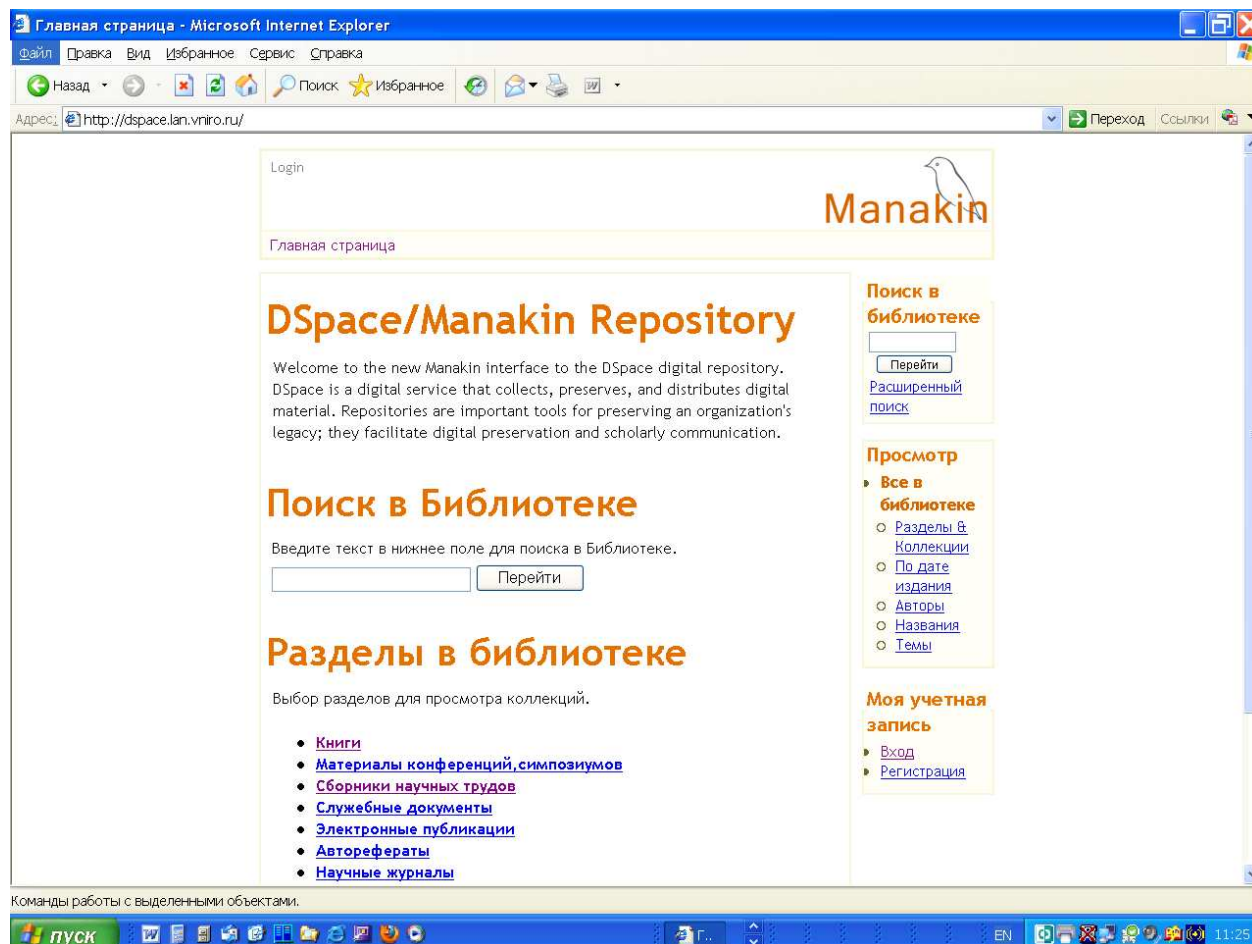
Главная страница - Microsoft Internet Explorer

Файл Правка Вид Избранное Сервис Справка

Назад Поиск Избранное

Адрес: http://dspace.lan.vniro.ru/

Переход Ссылки

Login

Manakin

Главная страница

DSpace/Manakin Repository

Welcome to the new Manakin interface to the DSpace digital repository. DSpace is a digital service that collects, preserves, and distributes digital material. Repositories are important tools for preserving an organization's legacy; they facilitate digital preservation and scholarly communication.

Поиск в Библиотеке

Введите текст в нижнее поле для поиска в Библиотеке.

Перейти

Разделы в библиотеке

Выбор разделов для просмотра коллекций.

- Книги
- Материалы конференций,симпозиумов
- Сборники научных трудов
- Служебные документы
- Электронные публикации
- Авторефераты
- Научные журналы

Поиск в библиотеке

Перейти

Расширенный поиск

Просмотр

- Все в библиотеке
  - Разделы & Коллекции
  - По дате издания
  - Авторы
  - Названия
  - Темы

Моя учетная запись

- Вход
- Регистрация

Команды работы с выделенными объектами.

пуск

EN 11:25